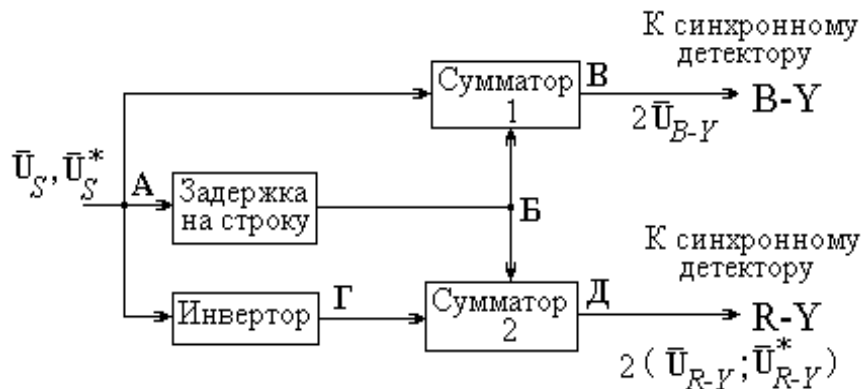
К синхронному детектору

$\bar{U}_S, \bar{U}_S^*$

А

Сумматор 1

В

$2\bar{U}_{B-Y}$

B-Y

Задержка на строку

Б

К синхронному детектору

Инвертор

Г

Сумматор 2

Д

R-Y

$2(\bar{U}_{R-Y}; \bar{U}_{R-Y}^*)$